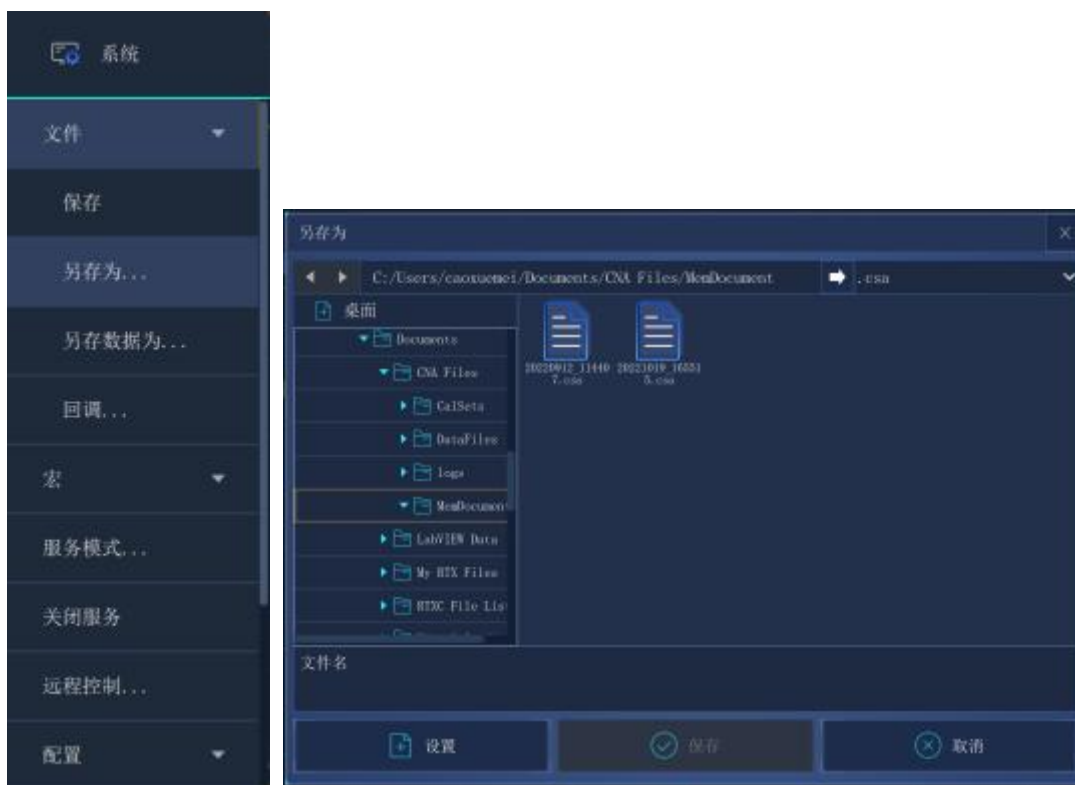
系统

文件

保存

另存为...

另存数据为...

回调...

宏

服务模式...

关闭服务

远程控制...

配置

另存为

C:/Users/caoxuemei/Documents/CNA Files/MemDocument

.csa

桌面

Documents

CNA Files

CalSets

DataFiles

logs

MemDocumen

LabVIEW Data

My RTX Files

RTXC File Lis

20220912_11440 7.csa

20221019_16551 5.csa

文件名

设置

保存

取消